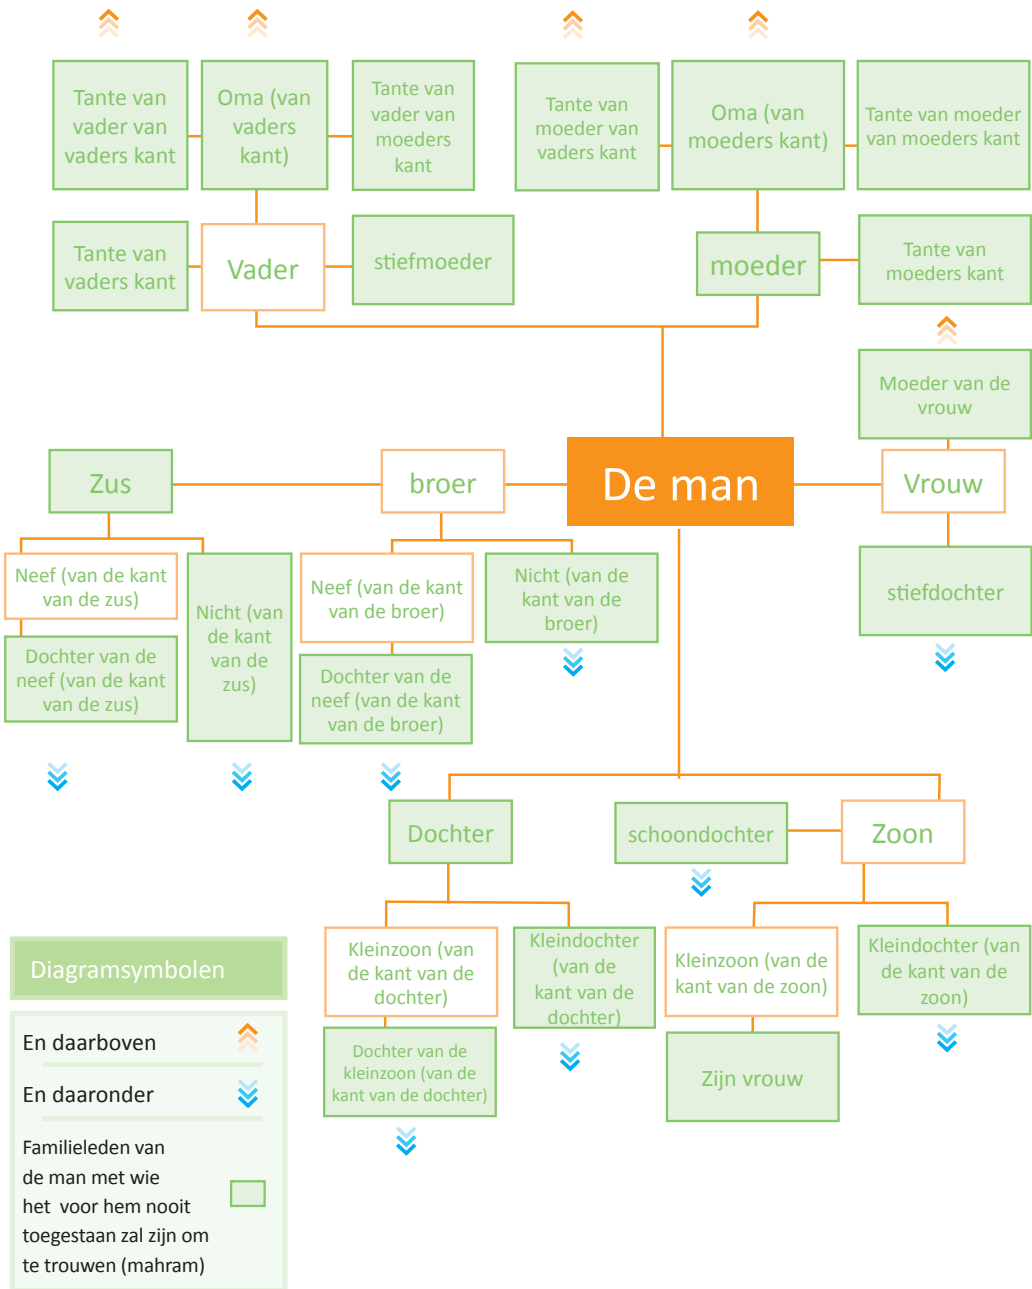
Tante van vader van vaders kant

Oma (van vaders kant)

Tante van vader van moeders kant

Tante van moeder van vaders kant

Oma (van moeders kant)

Tante van moeder van moeders kant

Tante van vaders kant

Vader

stiefmoeder

moeder

Tante van moeders kant

Moeder van de vrouw

Zus

broer

De man

Vrouw

Neef (van de kant van de zus)

Nicht (van de kant van de zus)

Neef (van de kant van de broer)

Nicht (van de kant van de broer)

stiefdochter

Dochter van de neef (van de kant van de zus)

Dochter van de neef (van de kant van de broer)

Dochter

schoondochter

Zoon

Diagramsymbolen

Kleinzoon (van de kant van de dochter)

Kleindochter (van de kant van de dochter)

Kleinzoon (van de kant van de zoon)

Kleindochter (van de kant van de zoon)

En daarboven

Dochter van de kleinzoon (van de kant van de dochter)

Zijn vrouw

En daaronder

Familieleden van de man met wie het voor hem nooit toegestaan zal zijn om te trouwen (mahram)